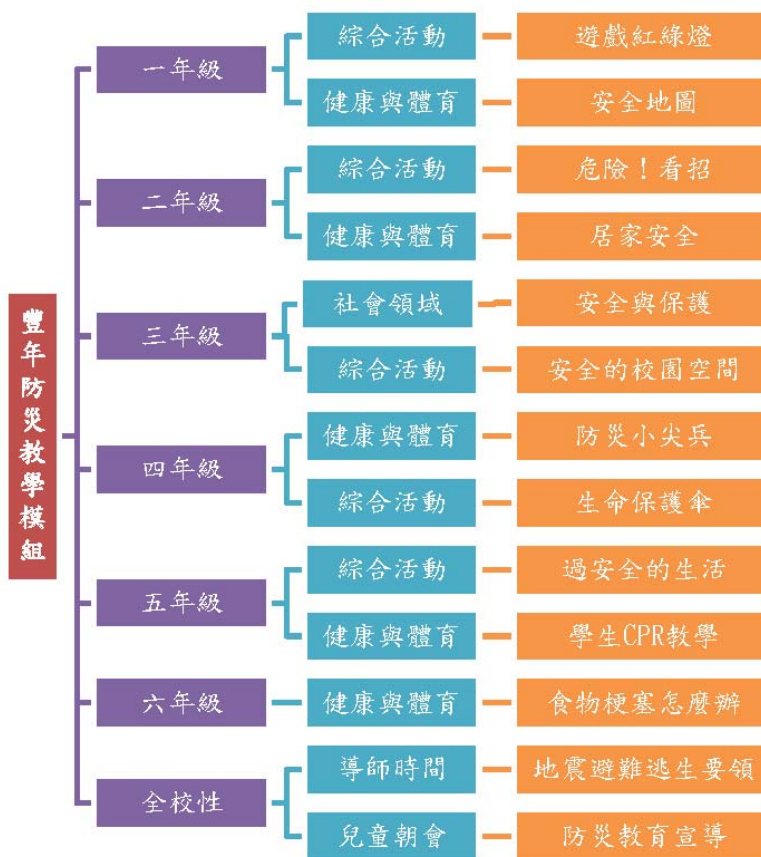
豐年防災教學模組

一年級
綜合活動 遊戲紅綠燈
健康與體育 安全地圖

二年級
綜合活動 危險！看招
健康與體育 居家安全

三年級
社會領域 安全與保護
綜合活動 安全的校園空間

四年級
健康與體育 防災小尖兵
綜合活動 生命保護傘

五年級
綜合活動 過安全的生活
健康與體育 學生CPR教學

六年級
健康與體育 食物梗塞怎麼辦

全校性
導師時間 地震避難逃生要領
兒童朝會 防災教育宣導